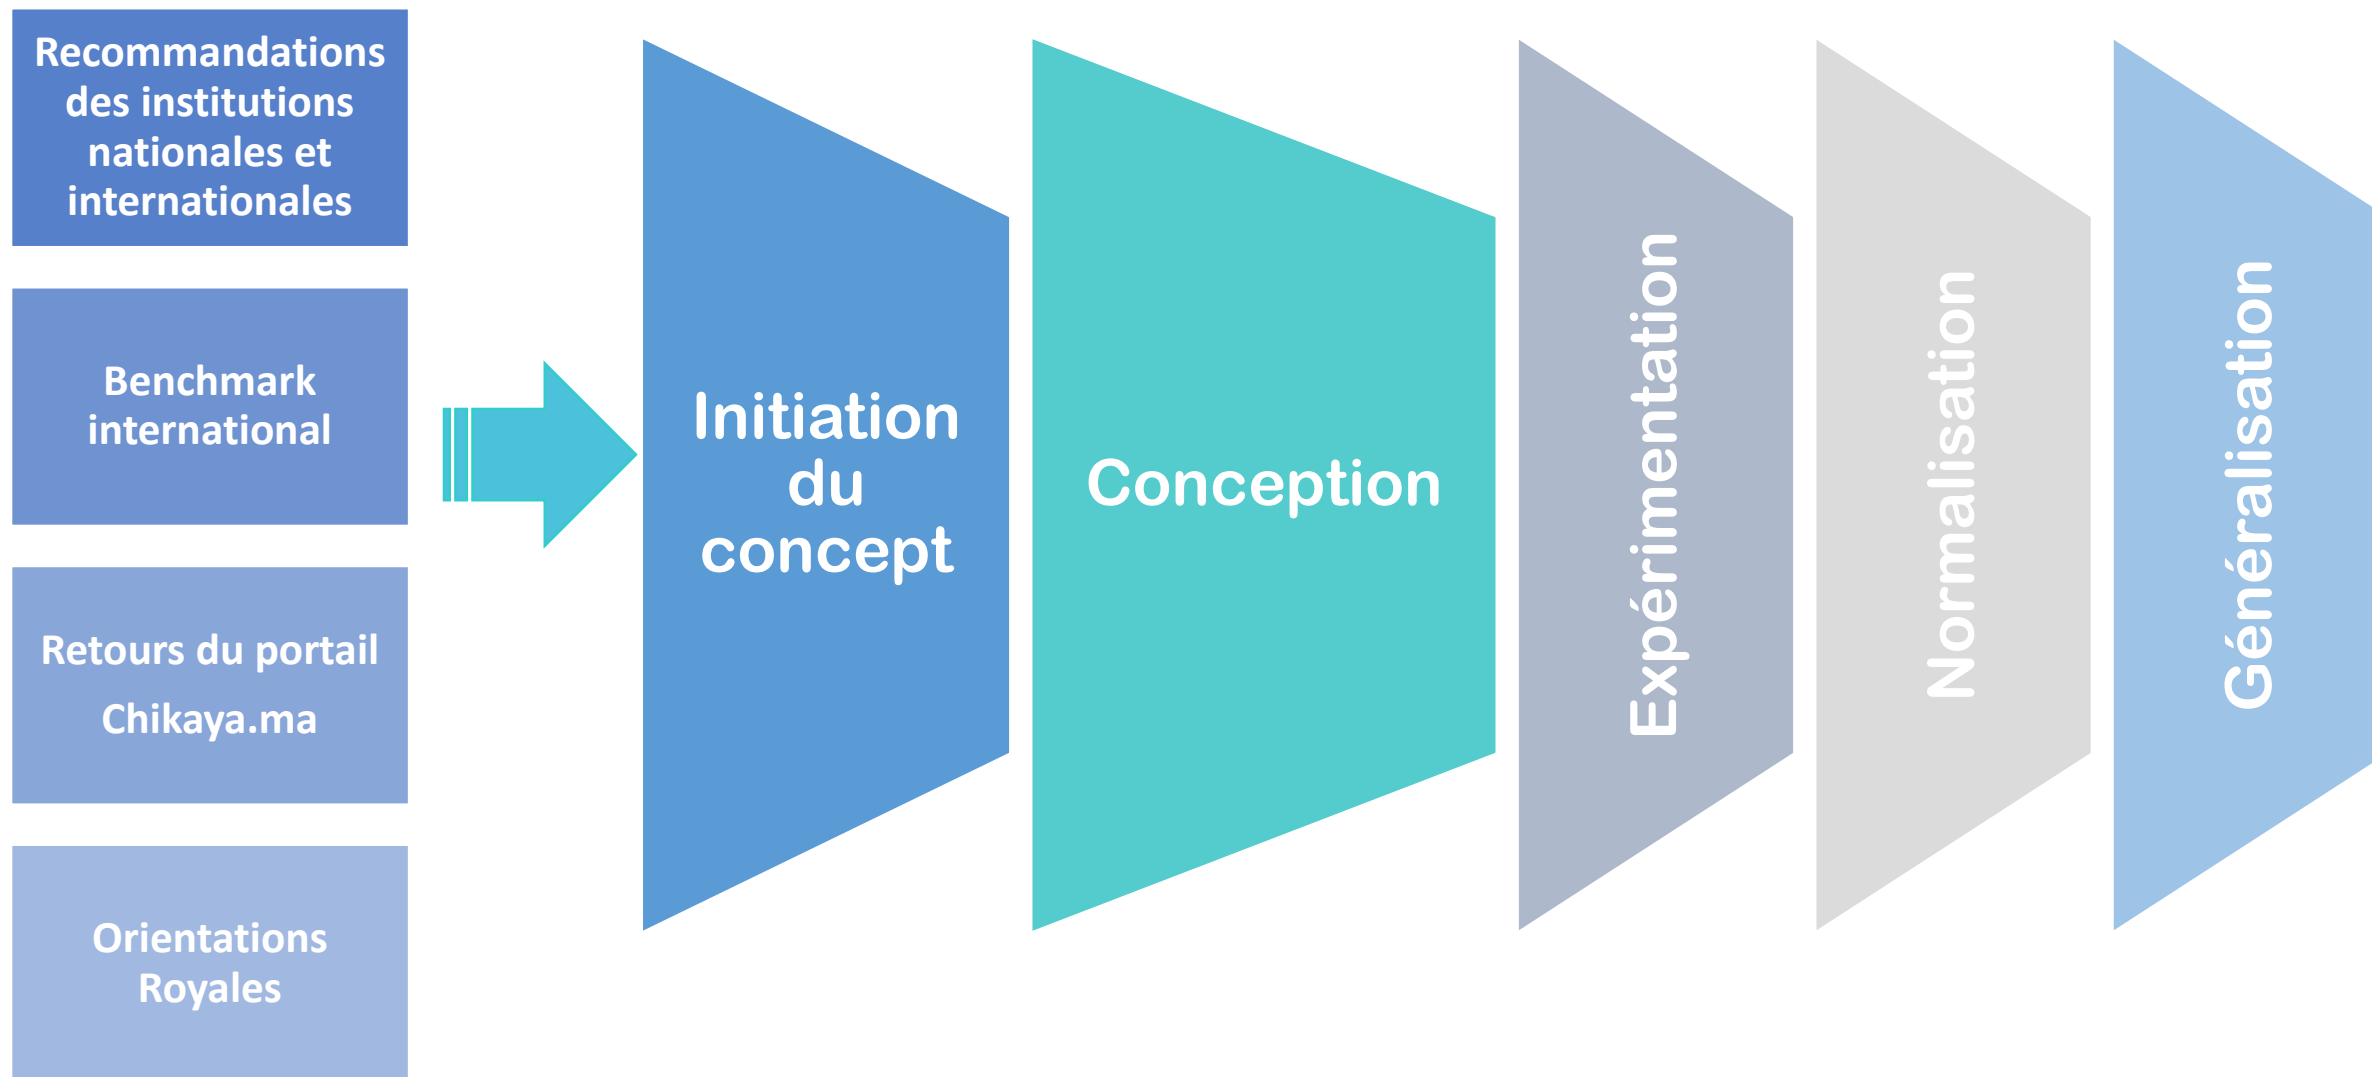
Recommandations des institutions nationales et internationales

Benchmark international

Retours du portail Chikaya.ma

Orientations Royales

Initiation du concept

Conception

Expérimentation

Normalisation

Généralisation